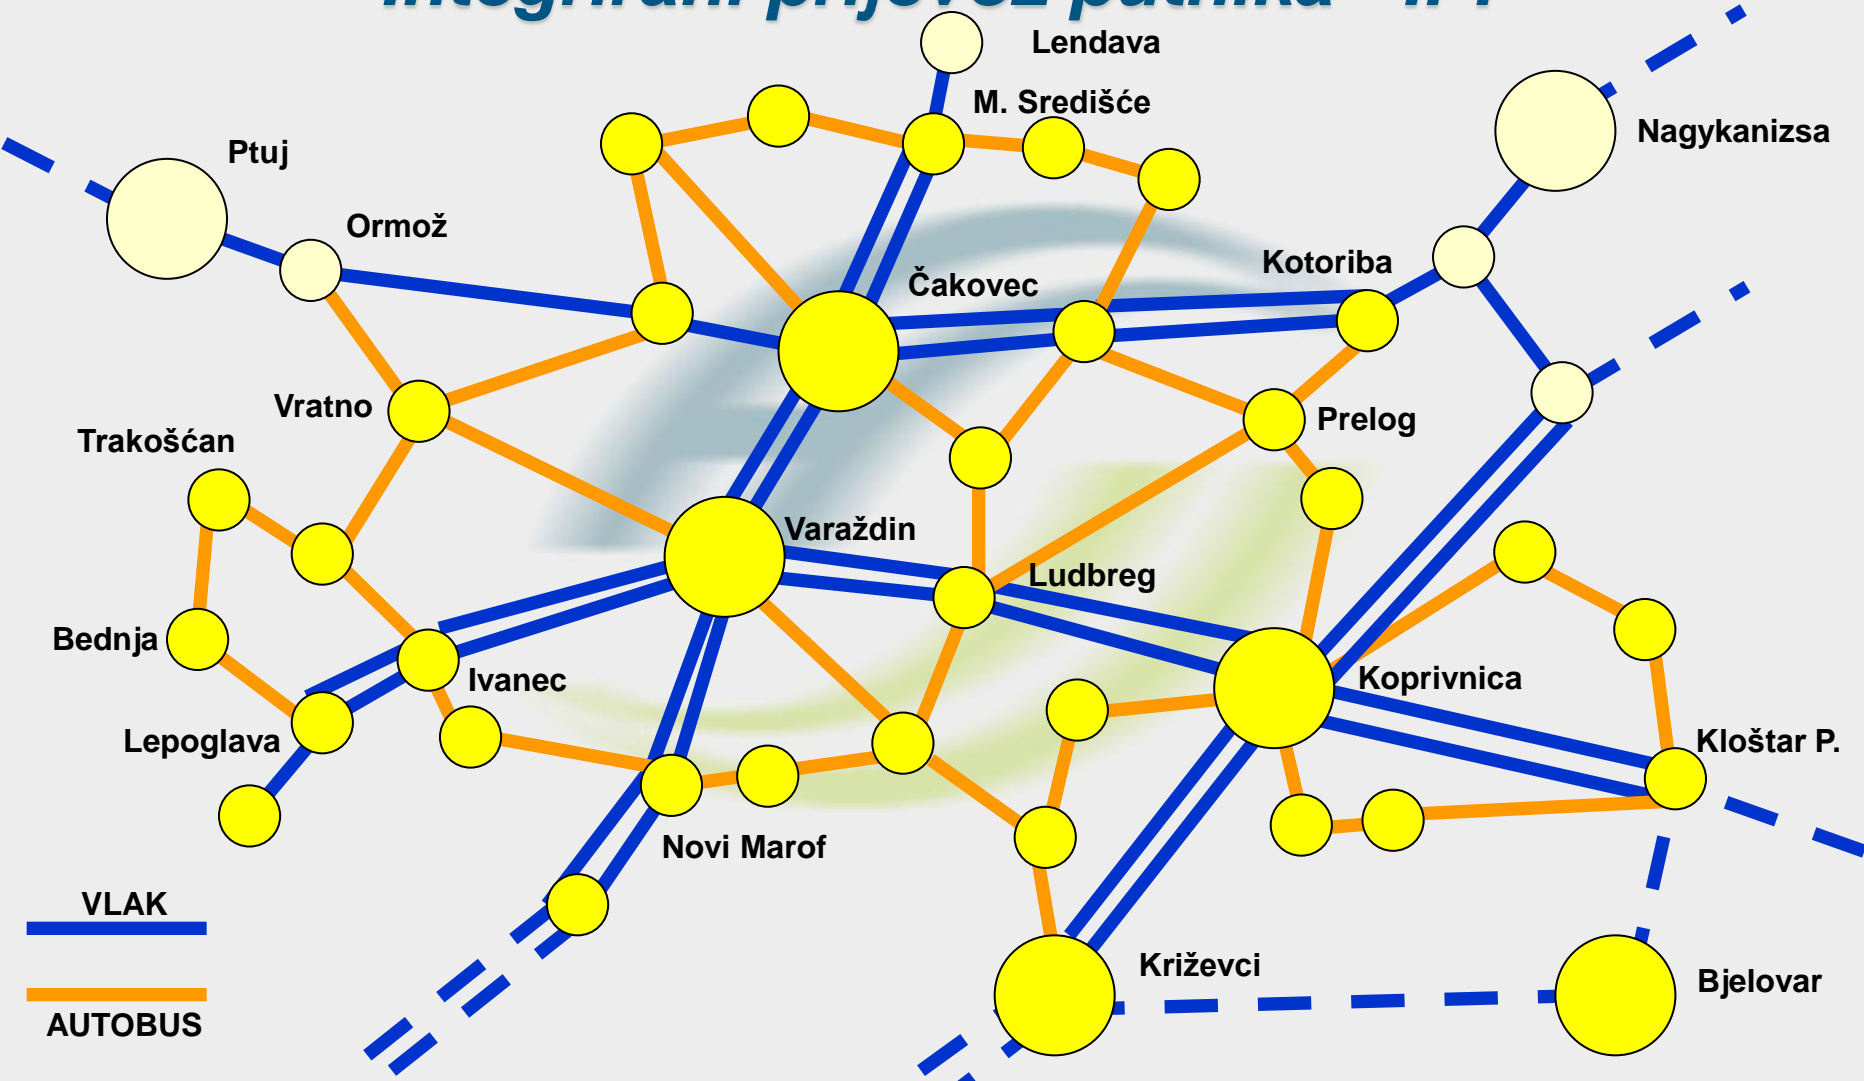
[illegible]

Lendava

M. Središće

Nagykanizsa

Ptuj

Ormož

Kotoriba

Čakovec

Vratno

Prelog

Trakošćan

Varaždin

Ludbreg

Bednja

Ivanec

Koprivnica

Lepoglava

Kloštar P.

Novi Marof

VLAK

Križevci

Bjelovar

AUTOBUS